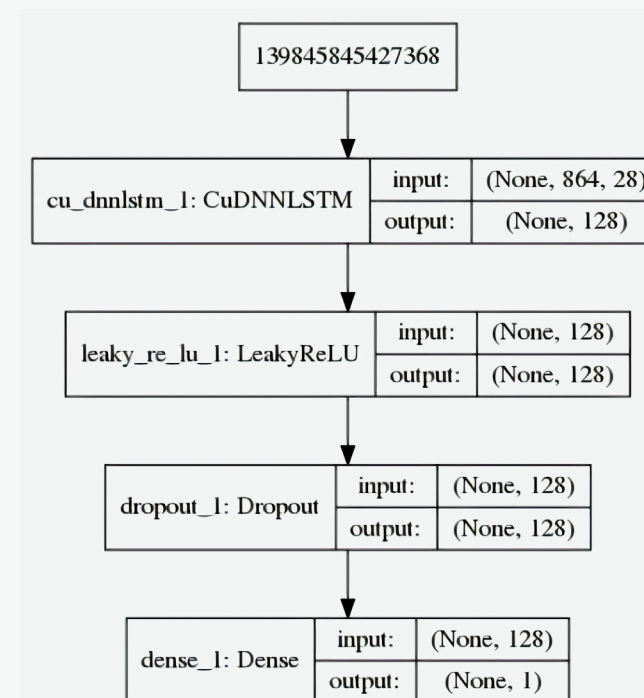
139845845427368

cu_dnnlstm_1: CuDNNLSTM | input: | (None, 864, 28)
output: | (None, 128)

leaky_re_lu_1: LeakyReLU | input: | (None, 128)
output: | (None, 128)

dropout_1: Dropout | input: | (None, 128)
output: | (None, 128)

dense_1: Dense | input: | (None, 128)
output: | (None, 1)